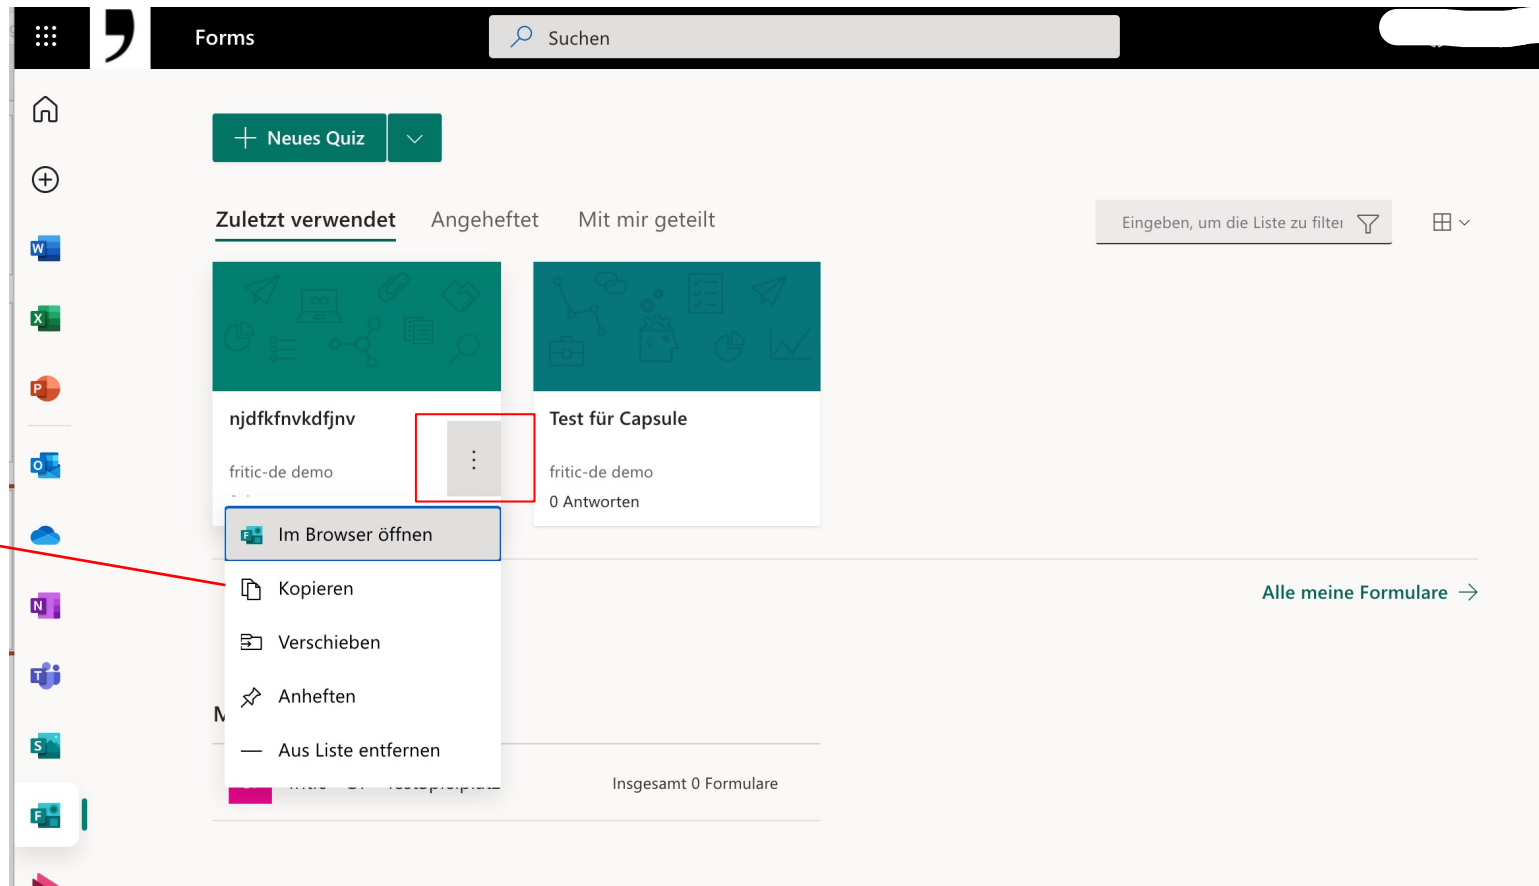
Forms

Suchen

Neues Quiz

Zuletzt verwendet Angeheftet Mit mir geteilt

Eingeben, um die Liste zu filtei

njdfkfnvkdfjnv

fritic-de demo

Test für Capsule

fritic-de demo

0 Antworten

Im Browser öffnen

Kopieren

Verschieben

Anheften

Aus Liste entfernen

Alle meine Formulare

M

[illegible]

Insgesamt 0 Formulare